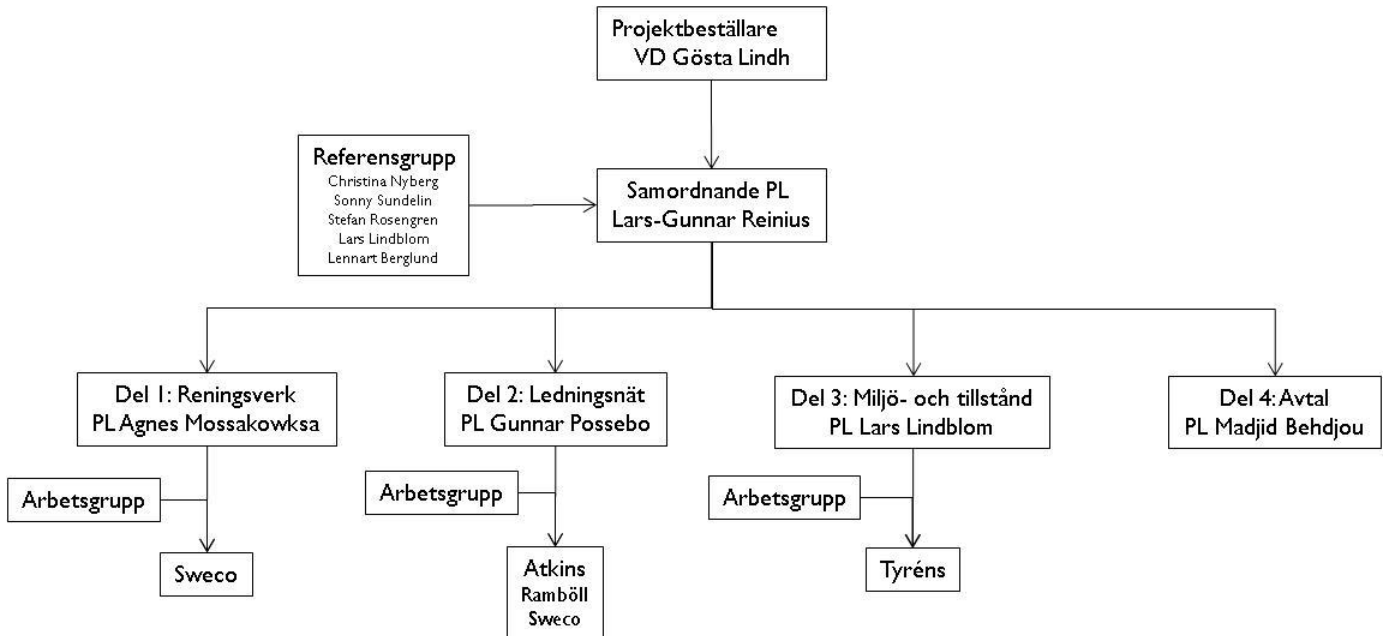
Projektbeställare
VD Gösta Lindh

Referensgrupp
Christina Nyberg
Sonny Sundelin
Stefan Rosengren
Lars Lindblom
Lennart Berglund

Samordnande PL
Lars-Gunnar Reinius

Del 1: Reningsverk
PL Agnes Mossakowksa

Arbetsgrupp

Sweco

Del 2: Ledningsnät
PL Gunnar Possebo

Arbetsgrupp

Atkins
Ramböll
Sweco

Del 3: Miljö- och tillstånd
PL Lars Lindblom

Arbetsgrupp

Tyréns

Del 4: Avtal
PL Madjid Behdjou